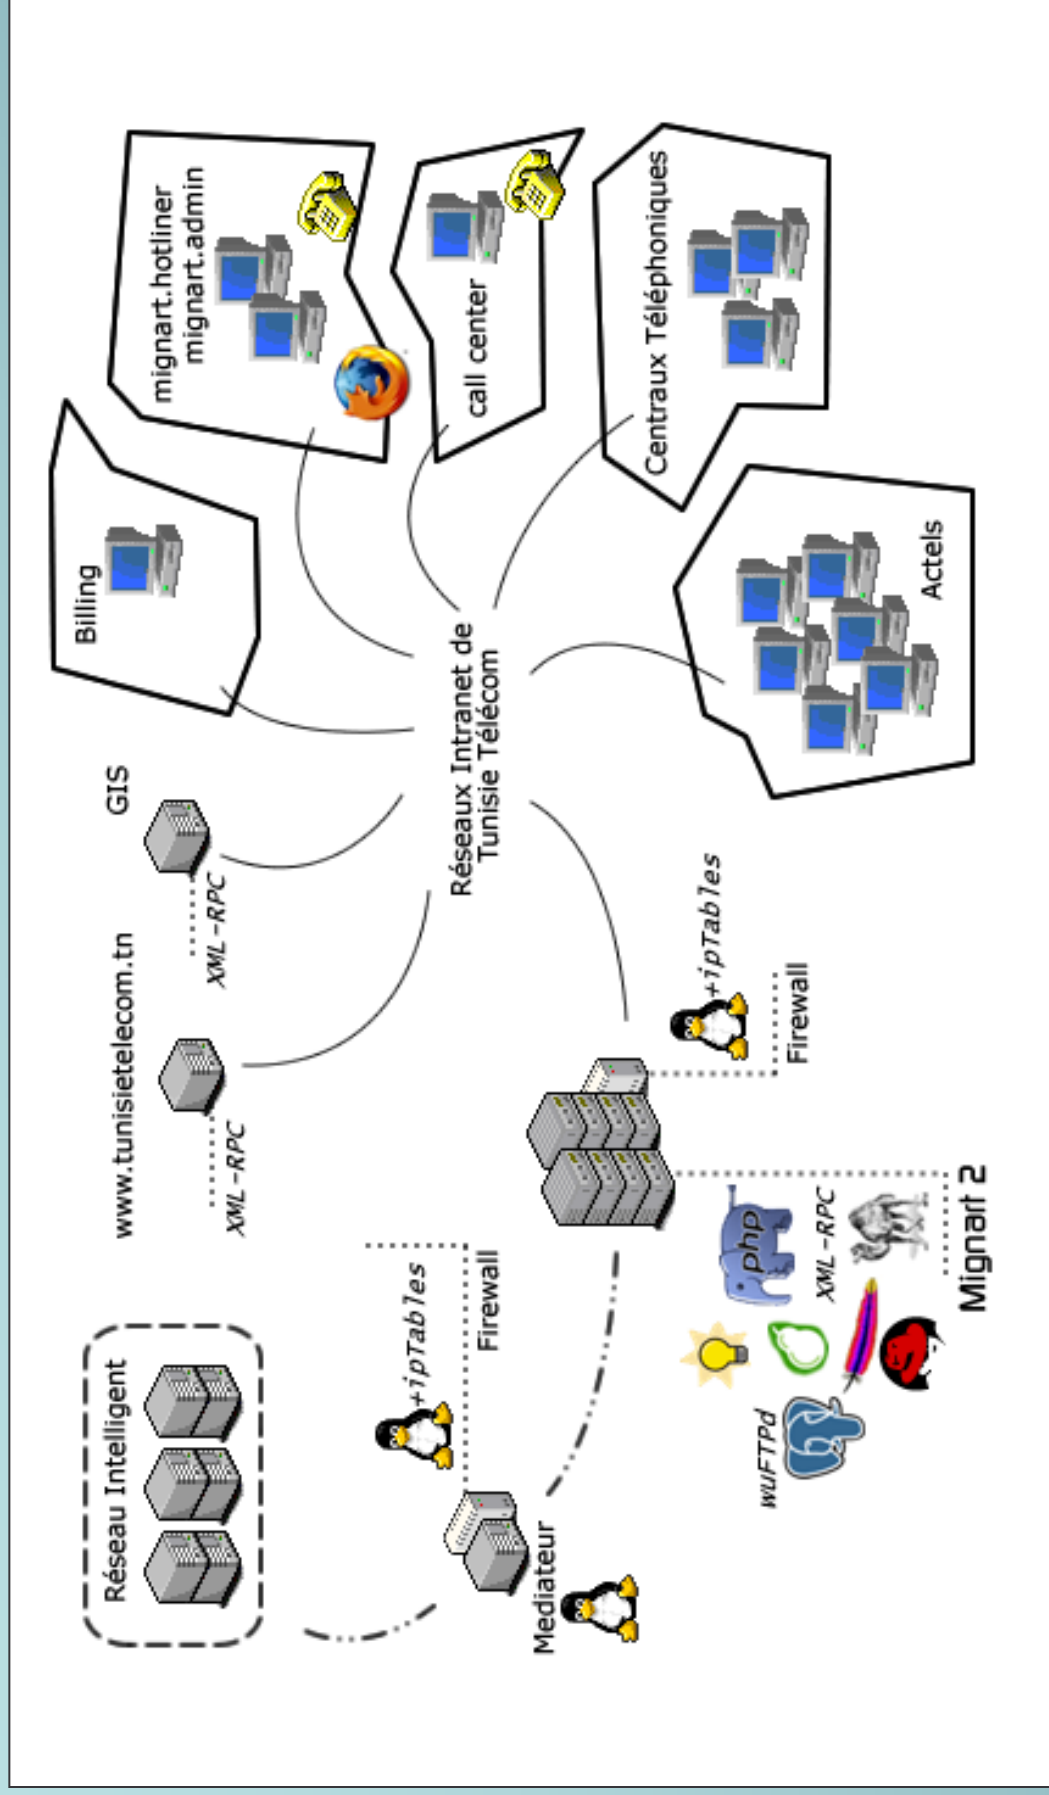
mignart.hotliner
mignart.admin

call center

Centraux Téléphoniques

Billing

Actels

Réseaux Intranet de Tunisie Télécom

GIS

XML-RPC

www.tunisietelecom.tn

XML-RPC

+ipTables

Firewall

Réseau Intelligent

+ipTables

Firewall

php

XML-RPC

Mignart 2

wuFTPd

Mediateur